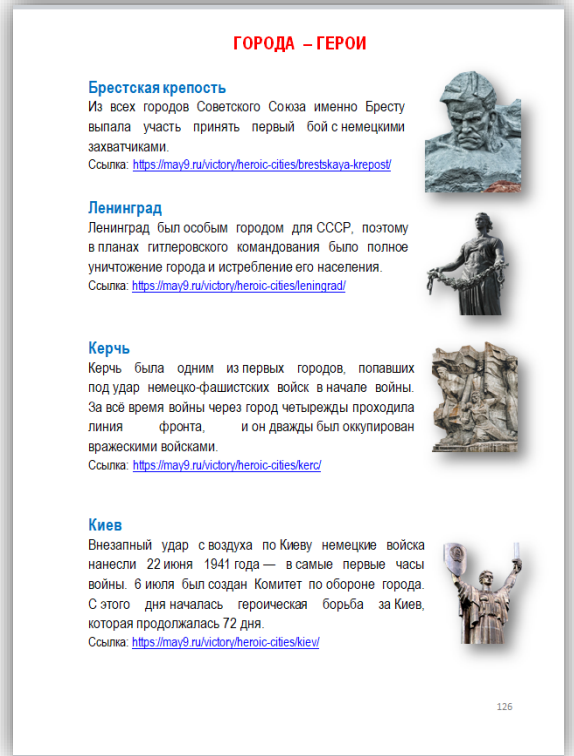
ГОРОДА – ГЕРОИ

Брестская крепость
Из всех городов Советского Союза именно Бресту выпала участь принять первый бой с немецкими захватчиками.
Ссылка: https://may9.ru/victory/heroic-cities/brestskaya-krepost/

Ленинград
Ленинград был особым городом для СССР, поэтому в планах гитлеровского командования было полное уничтожение города и истребление его населения.
Ссылка: https://may9.ru/victory/heroic-cities/leningrad/

Керчь
Керчь была одним из первых городов, попавших под удар немецко-фашистских войск в начале войны. За всё время войны через город четырежды проходила линия фронта, и он дважды был оккупирован вражескими войсками.
Ссылка: https://may9.ru/victory/heroic-cities/kerc/

Киев
Внезапный удар с воздуха по Киеву немецкие войска нанесли 22 июня 1941 года — в самые первые часы войны. 6 июля был создан Комитет по обороне города. С этого дня началась героическая борьба за Киев, которая продолжалась 72 дня.
Ссылка: https://may9.ru/victory/heroic-cities/kiev/

126